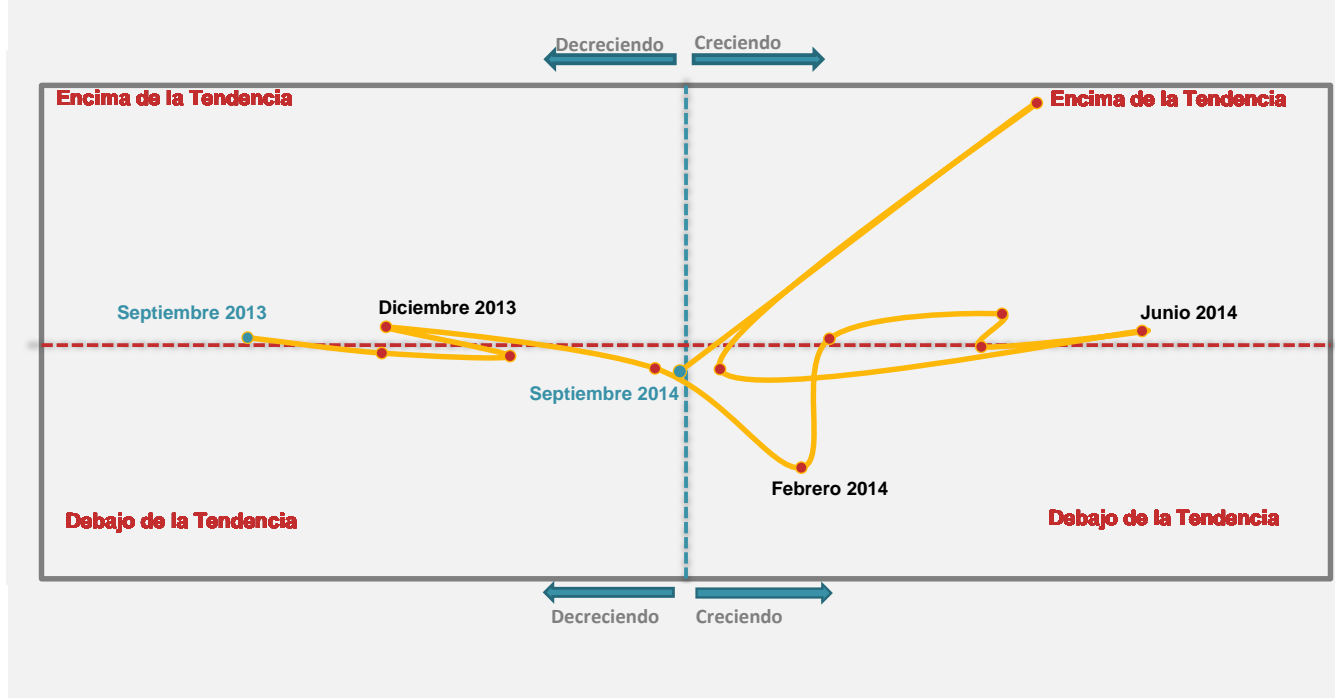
Decreciendo Creciendo

Encima de la Tendencia

Encima de la Tendencia

Septiembre 2013

Diciembre 2013

Junio 2014

Septiembre 2014

Febrero 2014

Debajo de la Tendencia

Debajo de la Tendencia

Decreciendo Creciendo